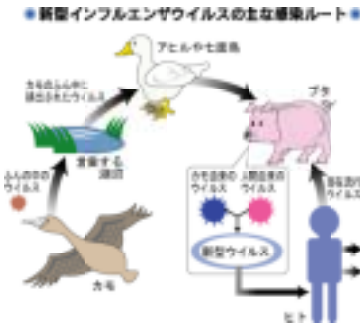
●新型インフルエンザウイルスの主な感染ルート

アヒルや七面鳥

カモのふんや水に排出されたウイルス

ふんの中のウイルス

生息する湖沼

カモ

ブタ

カモ由来のウイルス

人間由来のウイルス

新型ウイルス

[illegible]

ヒト